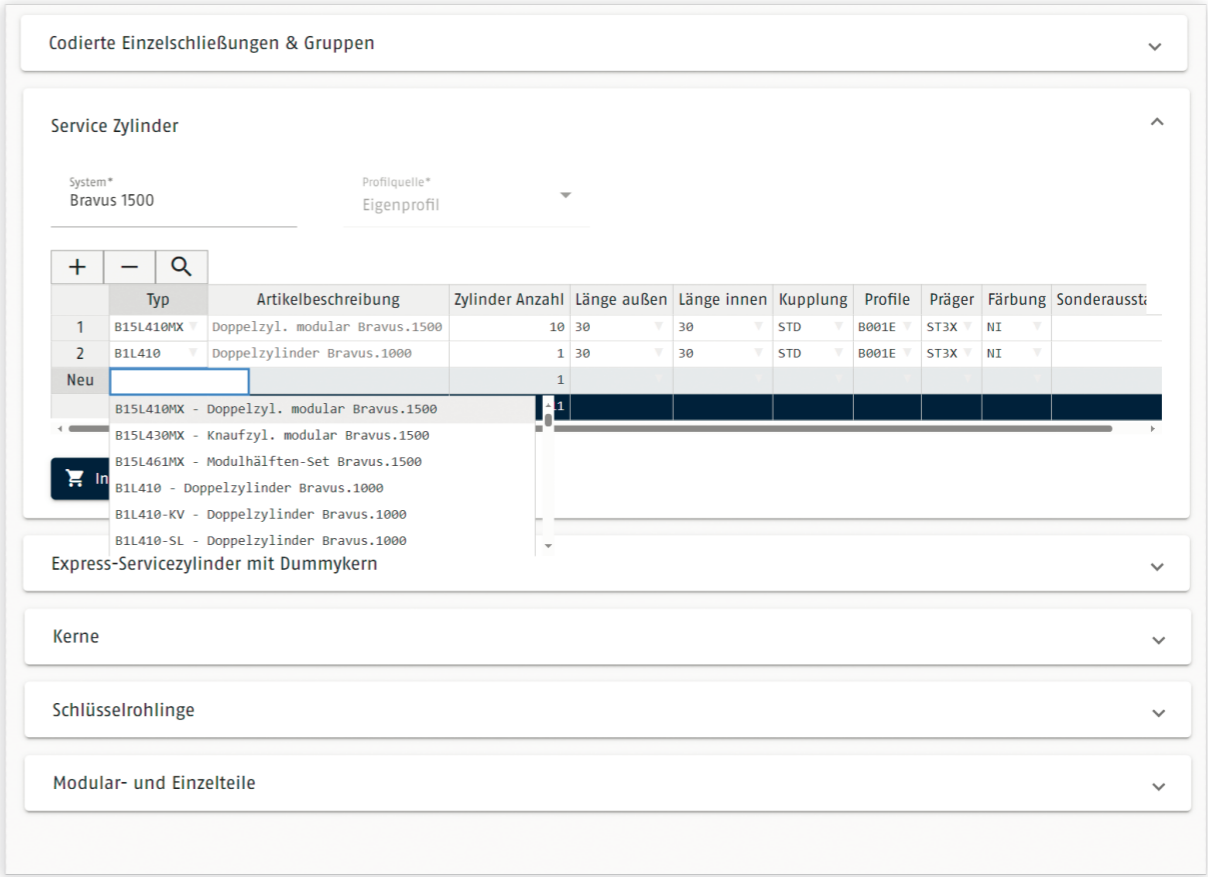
Codierte Einzelschließungen & Gruppen

Service Zylinder

System*
Bravus 1500

Profilquelle*
Eigenprofil

|  | Typ | Artikelbeschreibung | Zylinder Anzahl | Länge außen | Länge innen | Kupplung | Profile | Präger | Färbung | Sonderaussta |
|---|---|---|---|---|---|---|---|---|---|---|
| 1 | B15L410MX | Doppelzyl. modular Bravus.1500 | 10 | 30 | 30 | STD | B001E | ST3X | NI | |
| 2 | B1L410 | Doppelzylinder Bravus.1000 | 1 | 30 | 30 | STD | B001E | ST3X | NI | |
| Neu | | | 1 | | | | | | | |
| | | | 1 | | | | | | | |

B15L410MX - Doppelzyl. modular Bravus.1500
B15L430MX - Knaufzyl. modular Bravus.1500
B15L461MX - Modulhälften-Set Bravus.1500
B1L410 - Doppelzylinder Bravus.1000
B1L410-KV - Doppelzylinder Bravus.1000
B1L410-SL - Doppelzylinder Bravus.1000

In

Express-Servicezylinder mit Dummykern

Kerne

Schlüsselrohlinge

Modular- und Einzelteile